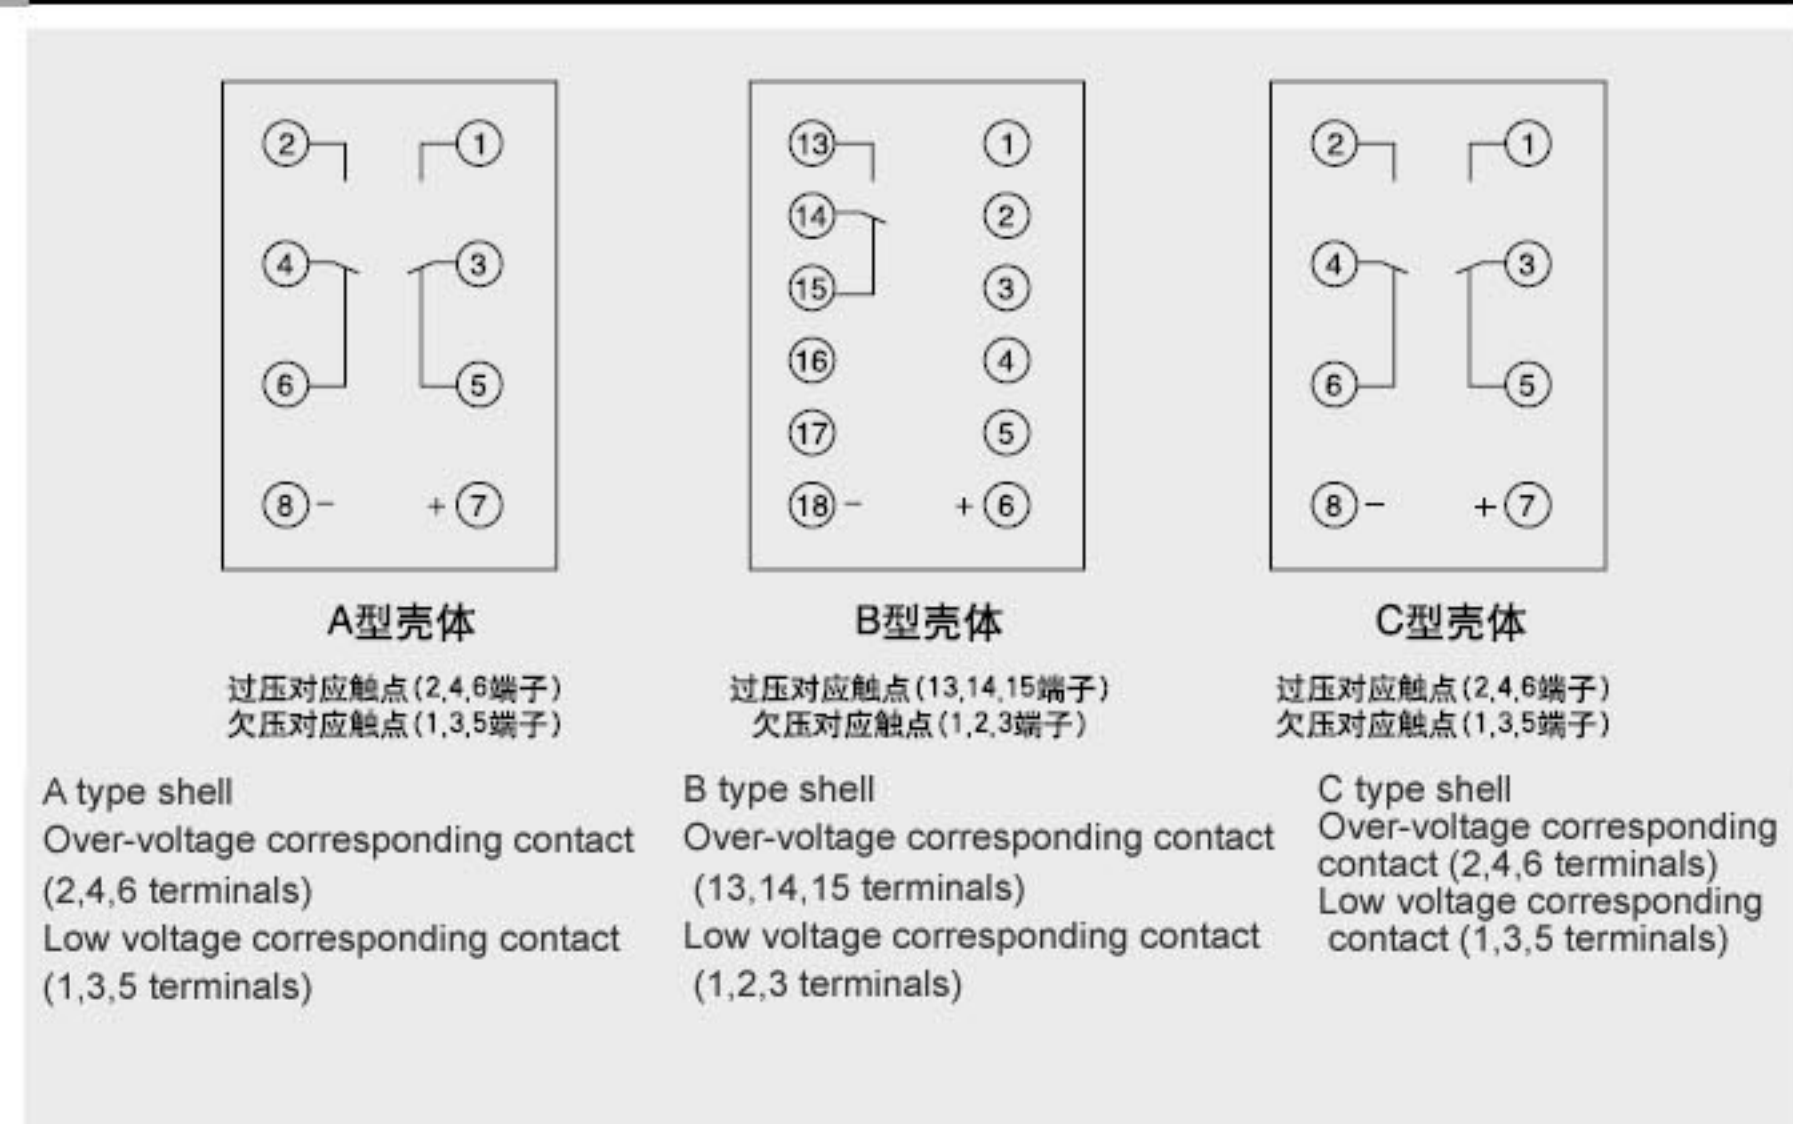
② ①
④ ③
⑥ ⑤
⑧ - + ⑦

A型壳体
过压对应触点(2,4,6端子)
欠压对应触点(1,3,5端子)

A type shell
Over-voltage corresponding contact (2,4,6 terminals)
Low voltage corresponding contact (1,3,5 terminals)

⑬ ①
⑭ ②
⑮ ③
⑯ ④
⑰ ⑤
⑱ - + ⑥

B型壳体
过压对应触点(13,14,15端子)
欠压对应触点(1,2,3端子)

B type shell
Over-voltage corresponding contact (13,14,15 terminals)
Low voltage corresponding contact (1,2,3 terminals)

② ①
④ ③
⑥ ⑤
⑧ - + ⑦

C型壳体
过压对应触点(2,4,6端子)
欠压对应触点(1,3,5端子)

C type shell
Over-voltage corresponding contact (2,4,6 terminals)
Low voltage corresponding contact (1,3,5 terminals)